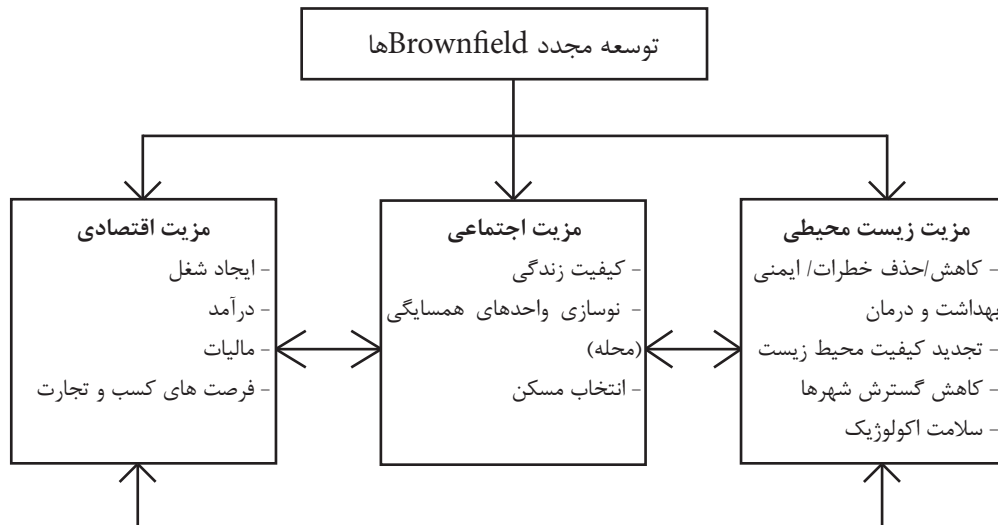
توسعه مجدد Brownfieldها

مزیت زیست محیطی
- کاهش/حذف خطرات/ ایمنی بهداشت و درمان
- تجدید کیفیت محیط زیست
- کاهش گسترش شهرها
- سلامت اکولوژیک

مزیت اجتماعی
- کیفیت زندگی
- نوسازی واحدهای همسایگی (محله)
- انتخاب مسکن

مزیت اقتصادی
- ایجاد شغل
- درآمد
- مالیات
- فرصت های کسب و تجارت